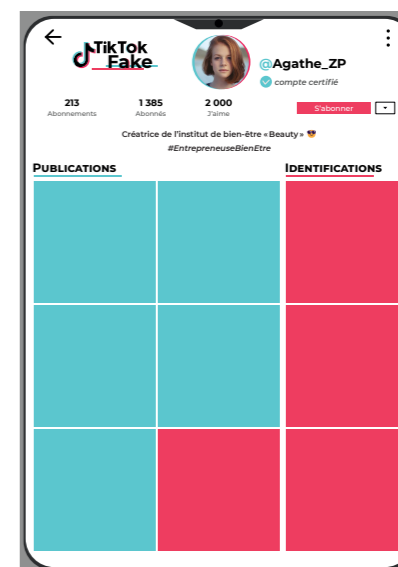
TikTok Fake

@Agathe_ZP
compte certifié

213
Abonnements

1 385
Abonnés

2 000
J'aime

S'abonner

Créatrice de l'institut de bien-être « Beauty » 😎
#EntrepreneuseBienEtre

PUBLICATIONS

IDENTIFICATIONS